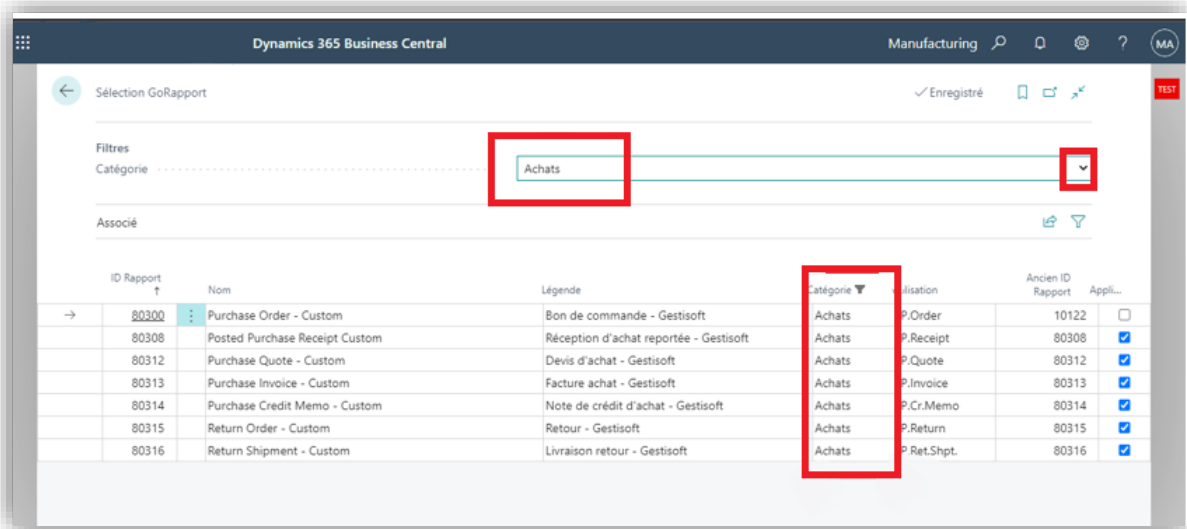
Dynamics 365 Business Central

Manufacturing

MA

TEST

Sélection GoRapport

✓Enregistré

Filtres

Catégorie

Achats

Associé

| ID Rapport ↑ | | Nom | Légende | Catégorie | ilisation | Ancien ID Rapport | Appli... |
|---|---|---|---|---|---|---|---|
| 80300 | ⋮ | Purchase Order - Custom | Bon de commande - Gestisoft | Achats | P.Order | 10122 | ☐ |
| 80308 | | Posted Purchase Receipt Custom | Réception d'achat reportée - Gestisoft | Achats | P.Receipt | 80308 | ☑ |
| 80312 | | Purchase Quote - Custom | Devis d'achat - Gestisoft | Achats | P.Quote | 80312 | ☑ |
| 80313 | | Purchase Invoice - Custom | Facture achat - Gestisoft | Achats | P.Invoice | 80313 | ☑ |
| 80314 | | Purchase Credit Memo - Custom | Note de crédit d'achat - Gestisoft | Achats | P.Cr.Memo | 80314 | ☑ |
| 80315 | | Return Order - Custom | Retour - Gestisoft | Achats | P.Return | 80315 | ☑ |
| 80316 | | Return Shipment - Custom | Livraison retour - Gestisoft | Achats | P.Ret.Shpt. | 80316 | ☑ |